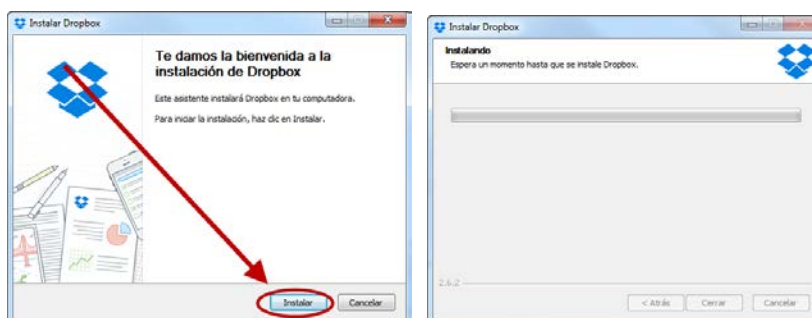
Instalar Dropbox

Te damos la bienvenida a la instalación de Dropbox

Este asistente instalará Dropbox en tu computadora.

Para iniciar la instalación, haz clic en Instalar.

Instalar Cancelar

Instalar Dropbox

Instalando

Espera un momento hasta que se instale Dropbox.

2.6.2

< Atrás Cerrar Cancelar